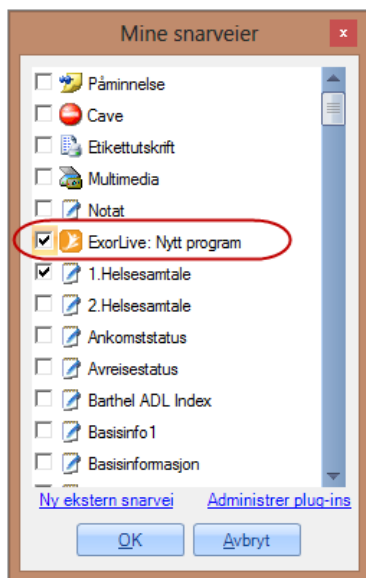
Mine snarveier

x

Påminnelse
Cave
Etikettutskrift
Multimedia
Notat
ExorLive: Nytt program
1.Helsesamtale
2.Helsesamtale
Ankomststatus
Avreisestatus
Barthel ADL Index
Basisinfo1
Basisinformasjon

Ny ekstern snarvei
Administrer plug-ins

OK
Avbryt